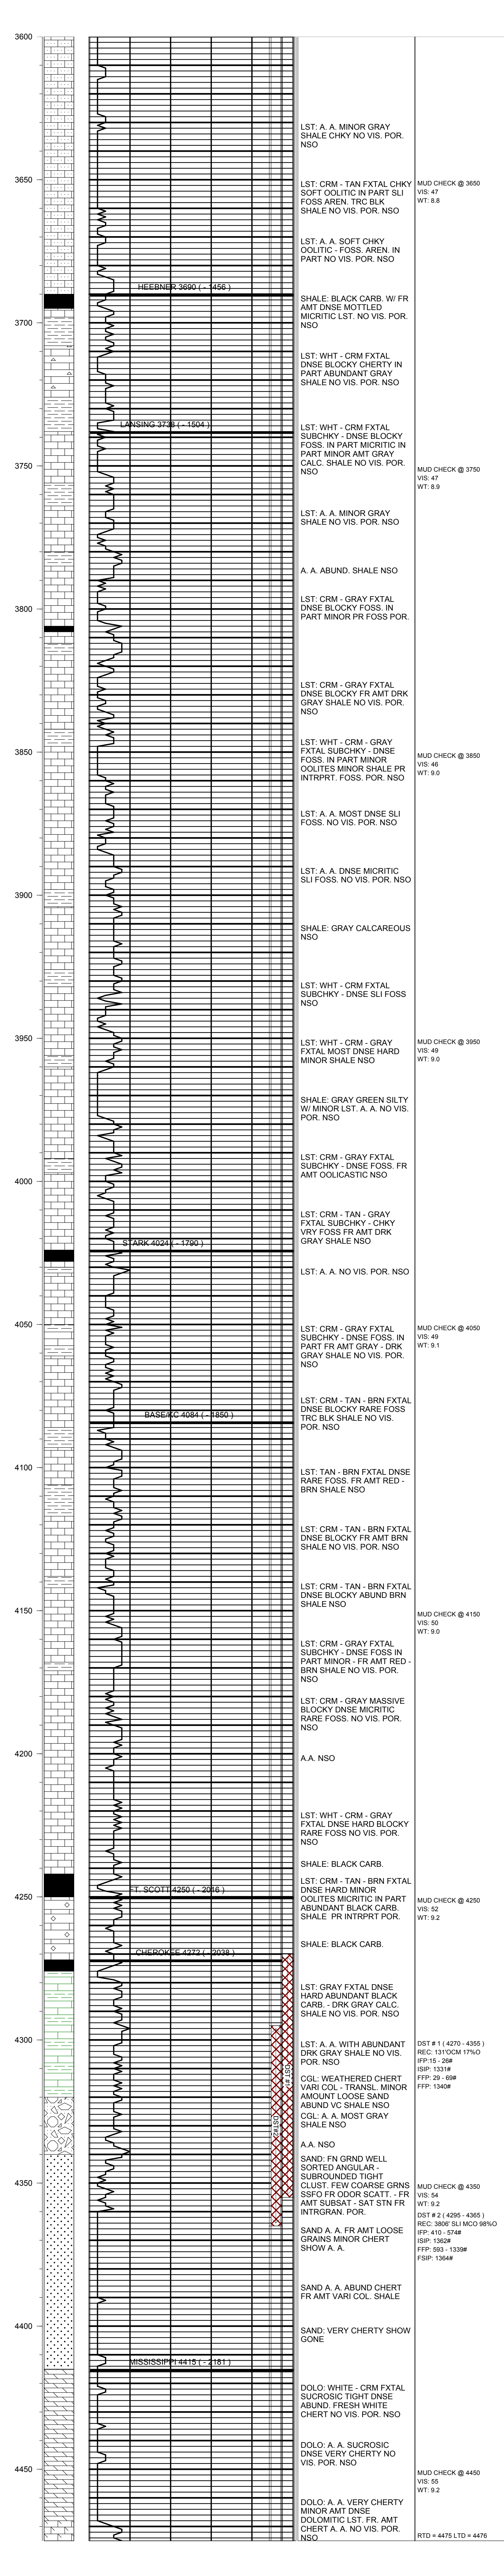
3600

LST: A. A. MINOR GRAY SHALE CHKY NO VIS. POR. NSO

3650

LST: CRM - TAN FXTAL CHKY SOFT OOLITIC IN PART SLI FOSS AREN. TRC BLK SHALE NO VIS. POR. NSO

MUD CHECK @ 3650
VIS: 47
WT: 8.8

LST: A. A. SOFT CHKY OOLITIC - FOSS. AREN. IN PART NO VIS. POR. NSO

HEEBNER 3690 ( - 1456 )

SHALE: BLACK CARB. W/ FR AMT DNSE MOTTLED MICRITIC LST. NO VIS. POR. NSO

3700

LST: WHT - CRM FXTAL DNSE BLOCKY CHERTY IN PART ABUNDANT GRAY SHALE NO VIS. POR. NSO

LANSING 3738 ( - 1504 )

LST: WHT - CRM FXTAL SUBCHKY - DNSE BLOCKY FOSS. IN PART MICRITIC IN PART MINOR AMT GRAY CALC. SHALE NO VIS. POR. NSO

3750

MUD CHECK @ 3750
VIS: 47
WT: 8.9

LST: A. A. MINOR GRAY SHALE NO VIS. POR. NSO

A. A. ABUND. SHALE NSO

LST: CRM - GRAY FXTAL DNSE BLOCKY FOSS. IN PART MINOR PR FOSS POR.

3800

LST: CRM - GRAY FXTAL DNSE BLOCKY FR AMT DRK GRAY SHALE NO VIS. POR. NSO

LST: WHT - CRM - GRAY FXTAL SUBCHKY - DNSE FOSS. IN PART MINOR OOLITES MINOR SHALE PR INTRPRT. FOSS. POR. NSO

3850

MUD CHECK @ 3850
VIS: 46
WT: 9.0

LST: A. A. MOST DNSE SLI FOSS. NO VIS. POR. NSO

LST: A. A. DNSE MICRITIC SLI FOSS. NO VIS. POR. NSO

3900

SHALE: GRAY CALCAREOUS NSO

LST: WHT - CRM FXTAL SUBCHKY - DNSE SLI FOSS NSO

3950

LST: WHT - CRM - GRAY FXTAL MOST DNSE HARD MINOR SHALE NSO

MUD CHECK @ 3950
VIS: 49
WT: 9.0

SHALE: GRAY GREEN SILTY W/ MINOR LST. A. A. NO VIS. POR. NSO

LST: CRM - GRAY FXTAL SUBCHKY - DNSE FOSS. FR AMT OOLICASTIC NSO

4000

LST: CRM - TAN - GRAY FXTAL SUBCHKY - CHKY VRY FOSS FR AMT DRK GRAY SHALE NSO

STARK 4024 ( - 1790 )

LST: A. A. NO VIS. POR. NSO

4050

LST: CRM - GRAY FXTAL SUBCHKY - DNSE FOSS. IN PART FR AMT GRAY - DRK GRAY SHALE NO VIS. POR. NSO

MUD CHECK @ 4050
VIS: 49
WT: 9.1

LST: CRM - TAN - BRN FXTAL DNSE BLOCKY RARE FOSS TRC BLK SHALE NO VIS. POR. NSO

BASE/KC 4084 ( - 1850 )

4100

LST: TAN - BRN FXTAL DNSE RARE FOSS. FR AMT RED - BRN SHALE NSO

LST: CRM - TAN - BRN FXTAL DNSE BLOCKY FR AMT BRN SHALE NO VIS. POR. NSO

LST: CRM - TAN - BRN FXTAL DNSE BLOCKY ABUND BRN SHALE NSO

4150

MUD CHECK @ 4150
VIS: 50
WT: 9.0

LST: CRM - GRAY FXTAL SUBCHKY - DNSE FOSS IN PART MINOR - FR AMT RED - BRN SHALE NO VIS. POR. NSO

LST: CRM - GRAY MASSIVE BLOCKY DNSE MICRITIC RARE FOSS. NO VIS. POR. NSO

4200

A.A. NSO

LST: WHT - CRM - GRAY FXTAL DNSE HARD BLOCKY RARE FOSS NO VIS. POR. NSO

SHALE: BLACK CARB.

4250

FT. SCOTT 4250 ( - 2016 )

LST: CRM - TAN - BRN FXTAL DNSE HARD MINOR OOLITES MICRITIC IN PART ABUNDANT BLACK CARB. SHALE PR INTRPRT POR.

MUD CHECK @ 4250
VIS: 52
WT: 9.2

SHALE: BLACK CARB.

CHEROKEE 4272 ( - 2038 )

LST: GRAY FXTAL DNSE HARD ABUNDANT BLACK CARB. - DRK GRAY CALC. SHALE NO VIS. POR. NSO

4300

LST: A. A. WITH ABUNDANT DRK GRAY SHALE NO VIS. POR. NSO

DST # 1 ( 4270 - 4355 )
REC: 131'OCM 17%O
IFP:15 - 26#
ISIP: 1331#
FFP: 29 - 69#
FSIP: 1340#

CGL: WEATHERED CHERT VARI COL - TRANSL. MINOR AMOUNT LOOSE SAND ABUND VC SHALE NSO

DST # 1

DST # 2

CGL: A. A. MOST GRAY SHALE NSO

A.A. NSO

4350

SAND: FN GRND WELL SORTED ANGULAR - SUBROUNDED TIGHT CLUST. FEW COARSE GRNS SSFO FR ODOR SCATT. - FR AMT SUBSAT - SAT STN FR INTRGRAN. POR.

MUD CHECK @ 4350
VIS: 54
WT: 9.2

DST # 2 ( 4295 - 4365 )
REC: 3806' SLI MCO 98%O
IFP: 410 - 574#
ISIP: 1362#
FFP: 593 - 1339#
FSIP: 1364#

SAND A. A. FR AMT LOOSE GRAINS MINOR CHERT SHOW A. A.

SAND A. A. ABUND CHERT FR AMT VARI COL. SHALE

4400

SAND: VERY CHERTY SHOW GONE

MISSISSIPPI 4415 ( - 2181 )

DOLO: WHITE - CRM FXTAL SUCROSIC TIGHT DNSE ABUND. FRESH WHITE CHERT NO VIS. POR. NSO

DOLO: A. A. SUCROSIC DNSE VERY CHERTY NO VIS. POR. NSO

4450

MUD CHECK @ 4450
VIS: 55
WT: 9.2

DOLO: A. A. VERY CHERTY MINOR AMT DNSE DOLOMITIC LST. FR. AMT CHERT A. A. NO VIS. POR. NSO

RTD = 4475 LTD = 4476